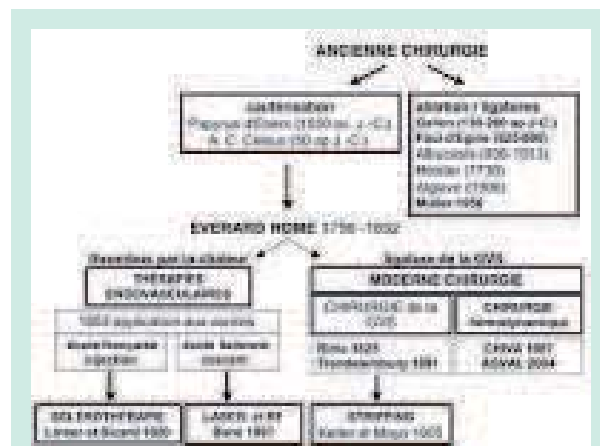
ANCIENNE CHIRURGIE

cautérisation
Papyrus d'Ebers (1550 av. J.-C.)
A. C. Celsus (50 ap. J.-C.)

ablation / ligatures
Gallien (130-200 ap. J.-C.)
Paul d'Egine (625-690)
Albucasis (936-1013)
Morrier (1730)
Vigaroux (1500)
Moller 1908

EVERARD HOME 1756-1832

Réversion par la chaleur
THÉRAPIE ENDOVASCULAIRE

1853 application aux varices

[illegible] injection

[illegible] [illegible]

SCLÉROTHÉRAPIE
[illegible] 1920

LASER et RF
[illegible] 1997

ligature de la GVS
MODERNE CHIRURGIE

CHIRURGIE de la GVS

CHIRURGIE hémodynamique

Babo 1925
Trendelenburg 1891

CHIVA 1987
ASVAL 2004

STRIPPING
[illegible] 1905